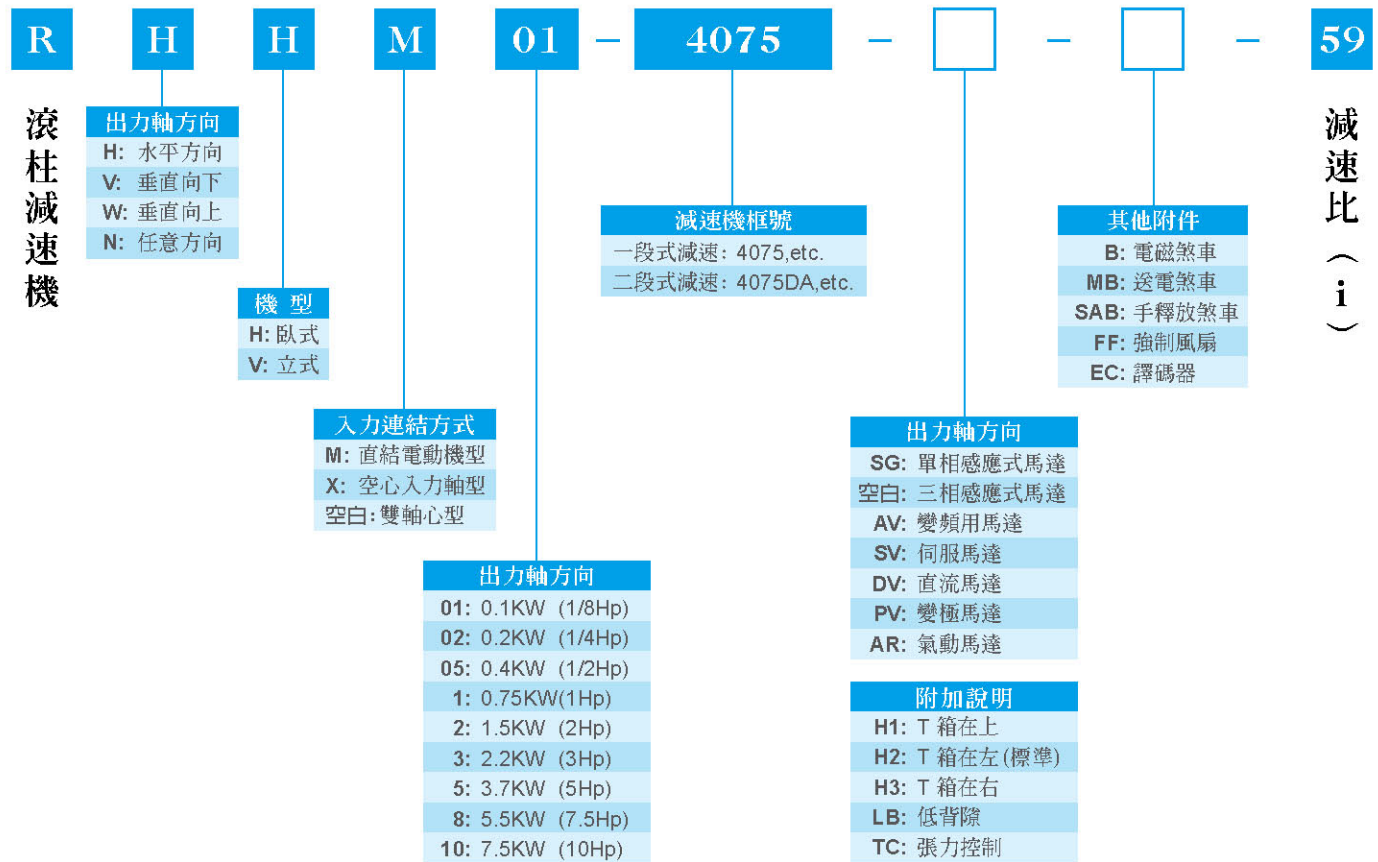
R H H M 01 – 4075 – – – 59

滾杜減速機

| 出力軸方向 |
|---|
| H: 水平方向 |
| V: 垂直向下 |
| W: 垂直向上 |
| N: 任意方向 |

| 機 型 |
|---|
| H: 臥式 |
| V: 立式 |

| 入力連結方式 |
|---|
| M: 直結電動機型 |
| X: 空心入力軸型 |
| 空白: 雙軸心型 |

| 出力軸方向 |
|---|
| 01: 0.1KW (1/8Hp) |
| 02: 0.2KW (1/4Hp) |
| 05: 0.4KW (1/2Hp) |
| 1: 0.75KW(1Hp) |
| 2: 1.5KW (2Hp) |
| 3: 2.2KW (3Hp) |
| 5: 3.7KW (5Hp) |
| 8: 5.5KW (7.5Hp) |
| 10: 7.5KW (10Hp) |

| 減速機框號 |
|---|
| 一段式減速：4075,etc. |
| 二段式減速：4075DA,etc. |

| 出力軸方向 |
|---|
| SG: 單相感應式馬達 |
| 空白: 三相感應式馬達 |
| AV: 變頻用馬達 |
| SV: 伺服馬達 |
| DV: 直流馬達 |
| PV: 變極馬達 |
| AR: 氣動馬達 |

| 附加說明 |
|---|
| H1: T 箱在上 |
| H2: T 箱在左(標準) |
| H3: T 箱在右 |
| LB: 低背隙 |
| TC: 張力控制 |

| 其他附件 |
|---|
| B: 電磁煞車 |
| MB: 送電煞車 |
| SAB: 手釋放煞車 |
| FF: 強制風扇 |
| EC: 譯碼器 |

減速比（i）